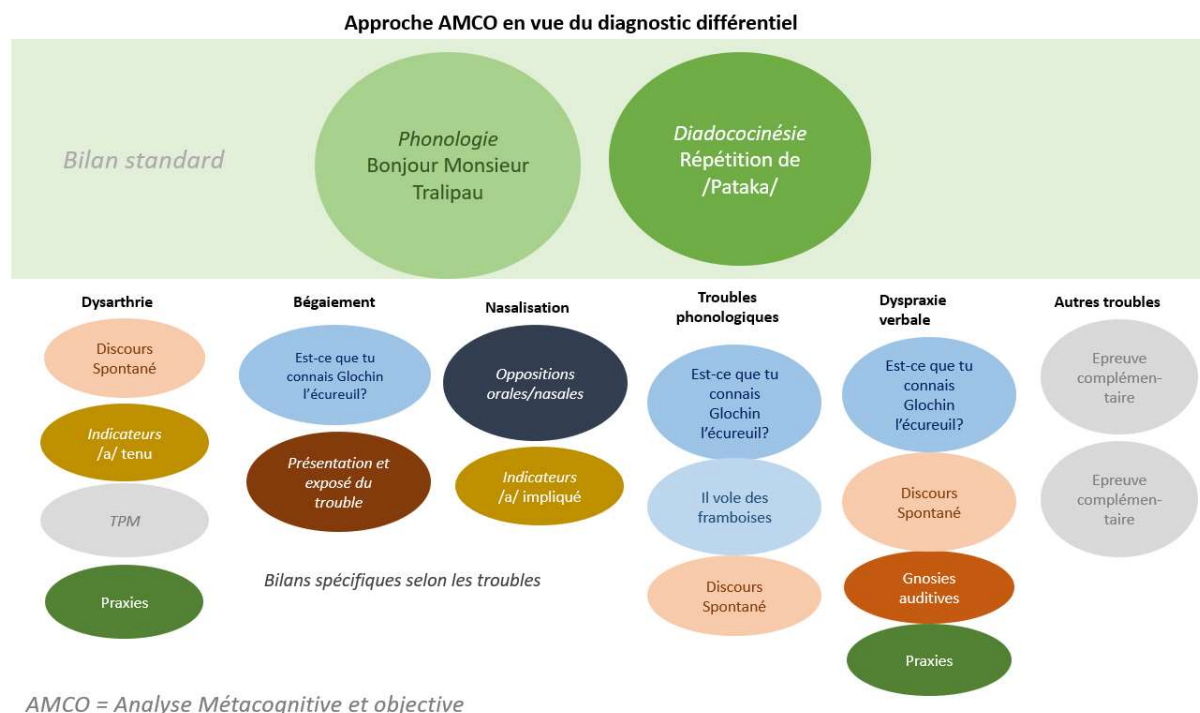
Approche AMCO en vue du diagnostic différentiel

Bilan standard

Phonologie
Bonjour Monsieur Tralipau

Diadococinésie
Répétition de /Pataka/

Dysarthrie

Discours Spontané

Indicateurs /a/ tenu

TPM

Praxies

Bégaiement

Est-ce que tu connais Glochin l'écureuil?

Présentation et exposé du trouble

Nasalisation

Oppositions orales/nasales

Indicateurs /a/ impliqué

Troubles phonologiques

Est-ce que tu connais Glochin l'écureuil?

Il vole des framboises

Discours Spontané

Dyspraxie verbale

Est-ce que tu connais Glochin l'écureuil?

Discours Spontané

Gnosies auditives

Praxies

Autres troubles

Epreuve complémentaire

Epreuve complémentaire

Bilans spécifiques selon les troubles

AMCO = Analyse Métacognitive et objective